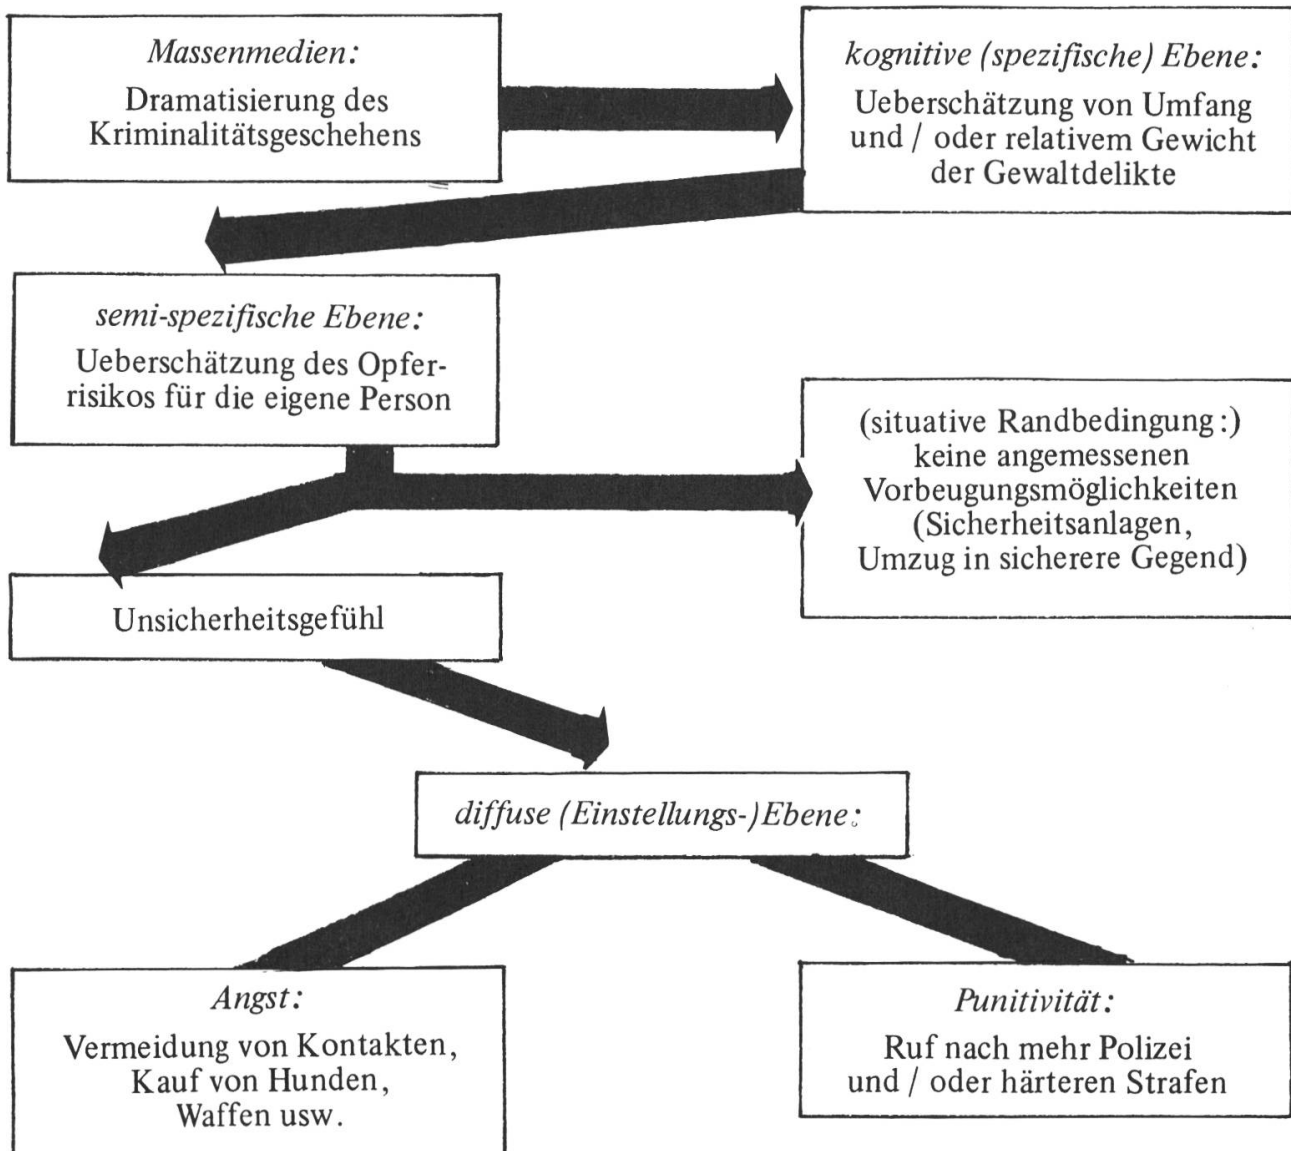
Massenmedien:
Dramatisierung des Kriminalitätsgeschehens

kognitive (spezifische) Ebene:
Ueberschätzung von Umfang und / oder relativem Gewicht der Gewaltdelikte

semi-spezifische Ebene:
Ueberschätzung des Opferrisikos für die eigene Person

(situative Randbedingung:)
keine angemessenen Vorbeugungsmöglichkeiten (Sicherheitsanlagen, Umzug in sicherere Gegend)

Unsicherheitsgefühl

diffuse (Einstellungs-)Ebene:

Angst:
Vermeidung von Kontakten, Kauf von Hunden, Waffen usw.

Punitivität:
Ruf nach mehr Polizei und / oder härteren Strafen